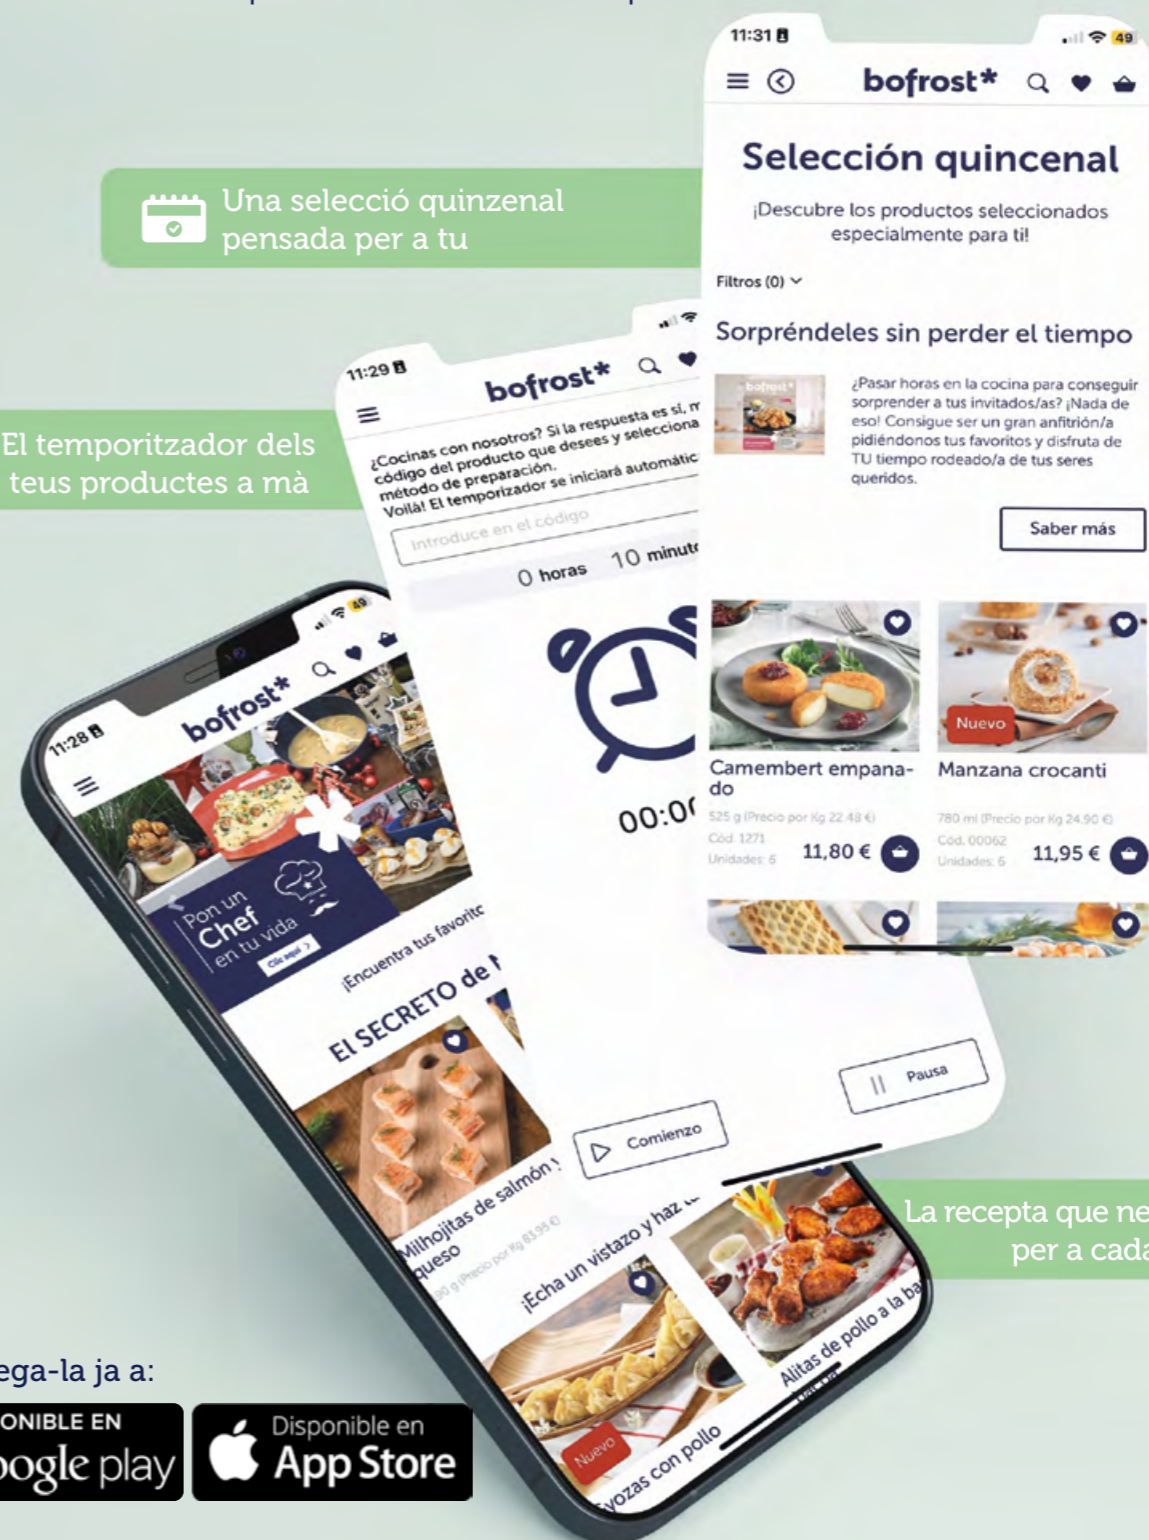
Una selecció quinzenal pensada per a tu

El temporitzador dels teus productes a mà

La recepta que ne per a cada

ega-la ja a:

ONIBLE EN
ogle play

Disponible en
App Store

11:31
bofrost*
Selección quincenal
¡Descubre los productos seleccionados especialmente para ti!
Filtros (0)
Sorpréndeles sin perder el tiempo
¿Pasar horas en la cocina para conseguir sorprender a tus invitados/as? ¡Nada de eso! Consigue ser un gran anfitrión/a pidiéndonos tus favoritos y disfruta de TU tiempo rodeado/a de tus seres queridos.
Saber más
Nuevo
Camembert empanado
525 g (Precio por Kg 22,48 €)
Cód. 1271
Unidades: 6
11,80 €
Manzana crocanti
780 ml (Precio por Kg 24,90 €)
Cód. 00062
Unidades: 6
11,95 €

11:29
bofrost*
¿Cocinas con nosotros? Si la respuesta es sí, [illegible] código del producto que desees y selecciona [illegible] método de preparación. Voilà! El temporizador se iniciará automátic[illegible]
Introduce en el código
0 horas 10 minut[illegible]
00:0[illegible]
Pausa
Comienzo

11:28
bofrost*
Pon un Chef en tu vida
Clic aquí
¡Encuentra tus favorit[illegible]
El SECRETO de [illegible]
Milhojitas de salmón y queso
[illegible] (Precio por Kg 83,95 €)
¡Echa un vistazo y haz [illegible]
Nuevo
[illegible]ozas con pollo
Alitas de pollo a la ba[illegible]